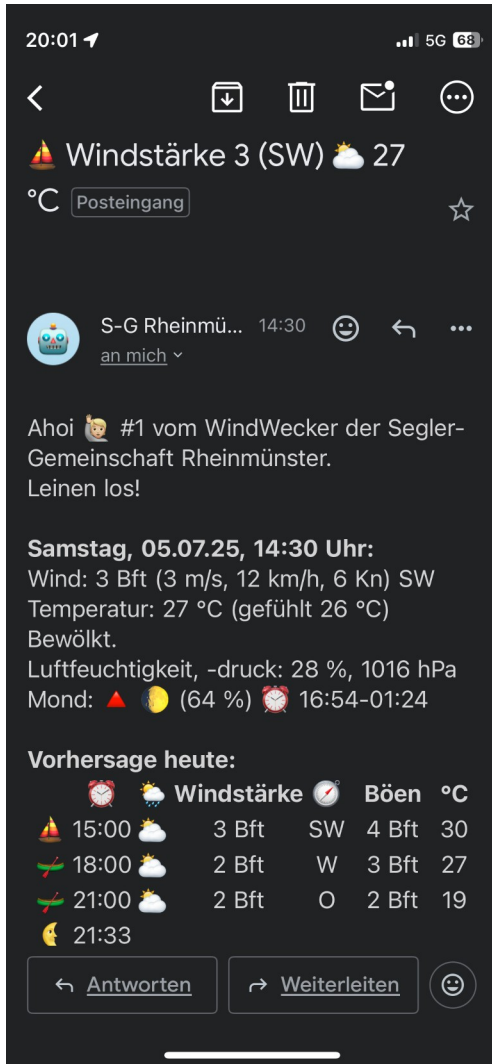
20:01 5G 68

⛵ Windstärke 3 (SW) ⛅ 27 °C Posteingang

S-G Rheinmü... 14:30
an mich

Ahoi 🙋 #1 vom WindWecker der Segler-Gemeinschaft Rheinmünster.
Leinen los!

**Samstag, 05.07.25, 14:30 Uhr:**
Wind: 3 Bft (3 m/s, 12 km/h, 6 Kn) SW
Temperatur: 27 °C (gefühlt 26 °C)
Bewölkt.
Luftfeuchtigkeit, -druck: 28 %, 1016 hPa
Mond: 🔺 🌔 (64 %) ⏰ 16:54-01:24

**Vorhersage heute:**

| ⏰ | 🌦 | Windstärke | 🧭 | Böen | °C |
|---|---|---|---|---|---|
| ⛵ 15:00 | ⛅ | 3 Bft | SW | 4 Bft | 30 |
| 🛶 18:00 | ⛅ | 2 Bft | W | 3 Bft | 27 |
| 🛶 21:00 | ⛅ | 2 Bft | O | 2 Bft | 19 |
| 🌜 21:33 | | | | | |

Antworten
Weiterleiten